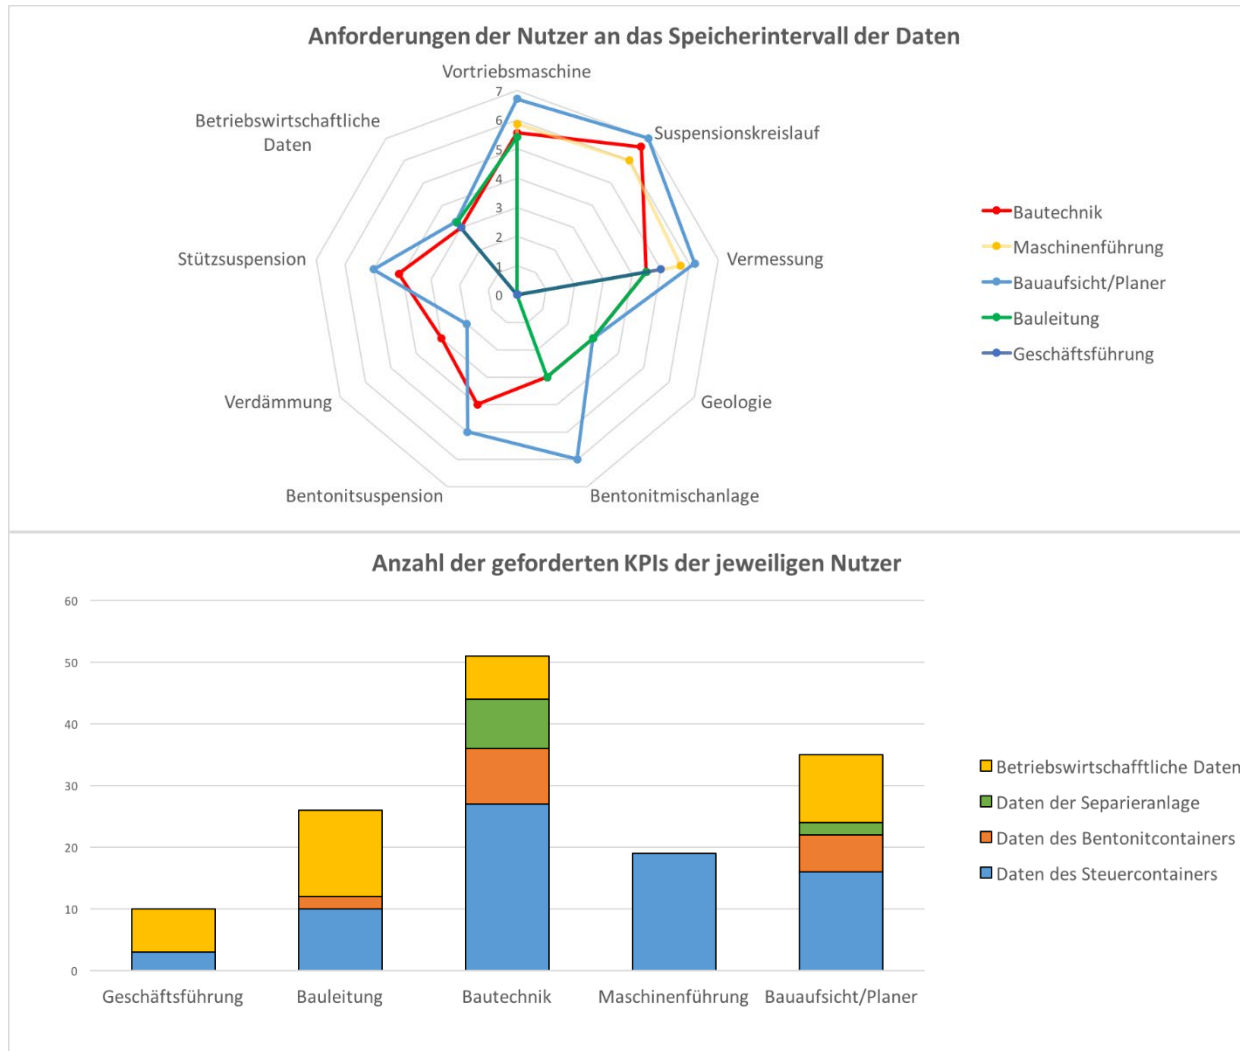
Anforderungen der Nutzer an das Speicherintervall der Daten

Vortriebsmaschine
7
6
5
4
3
2
1
0
Suspensionskreislauf
Vermessung
Geologie
Bentonitmischanlage
Bentonitsuspension
Verdämmung
Stützsuspension
Betriebswirtschaftliche Daten

Bautechnik
Maschinenführung
Bauaufsicht/Planer
Bauleitung
Geschäftsführung

Anzahl der geforderten KPIs der jeweiligen Nutzer

60
50
40
30
20
10
0

Geschäftsführung
Bauleitung
Bautechnik
Maschinenführung
Bauaufsicht/Planer

Betriebswirtschafftliche Daten
Daten der Separieranlage
Daten des Bentonitcontainers
Daten des Steuercontainers